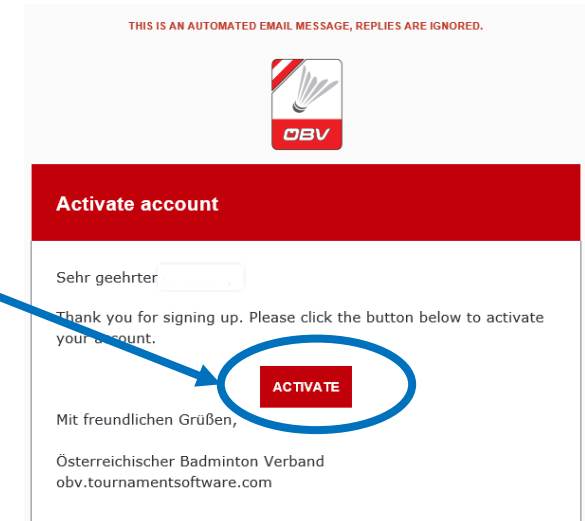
THIS IS AN AUTOMATED EMAIL MESSAGE, REPLIES ARE IGNORED.

ÖBV

Activate account

Sehr geehrter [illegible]

Thank you for signing up. Please click the button below to activate your account.

ACTIVATE

Mit freundlichen Grüßen,

Österreichischer Badminton Verband
obv.tournamentsoftware.com